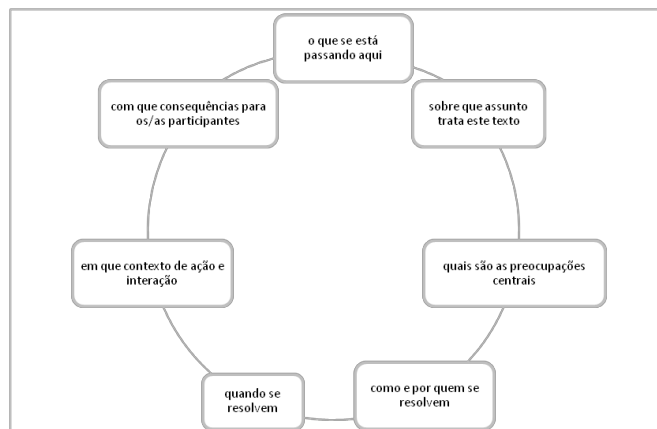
o que se está passando aqui

sobre que assunto trata este texto

quais são as preocupações centrais

como e por quem se resolvem

quando se resolvem

em que contexto de ação e interação

com que consequências para os/as participantes